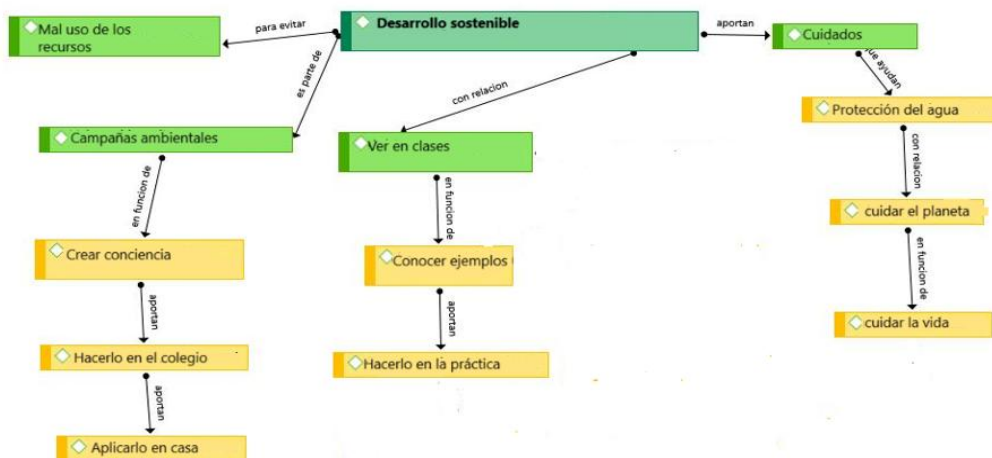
Desarrollo sostenible

para evitar

Mal uso de los recursos

es parte de

Campañas ambientales

en funcion de

Crear conciencia

aportan

Hacerlo en el colegio

aportan

Aplicarlo en casa

con relacion

Ver en clases

en funcion de

Conocer ejemplos

aportan

Hacerlo en la práctica

aportan

Cuidados

ue ayudan

Protección del agua

con relacion

cuidar el planeta

en funcion de

cuidar la vida